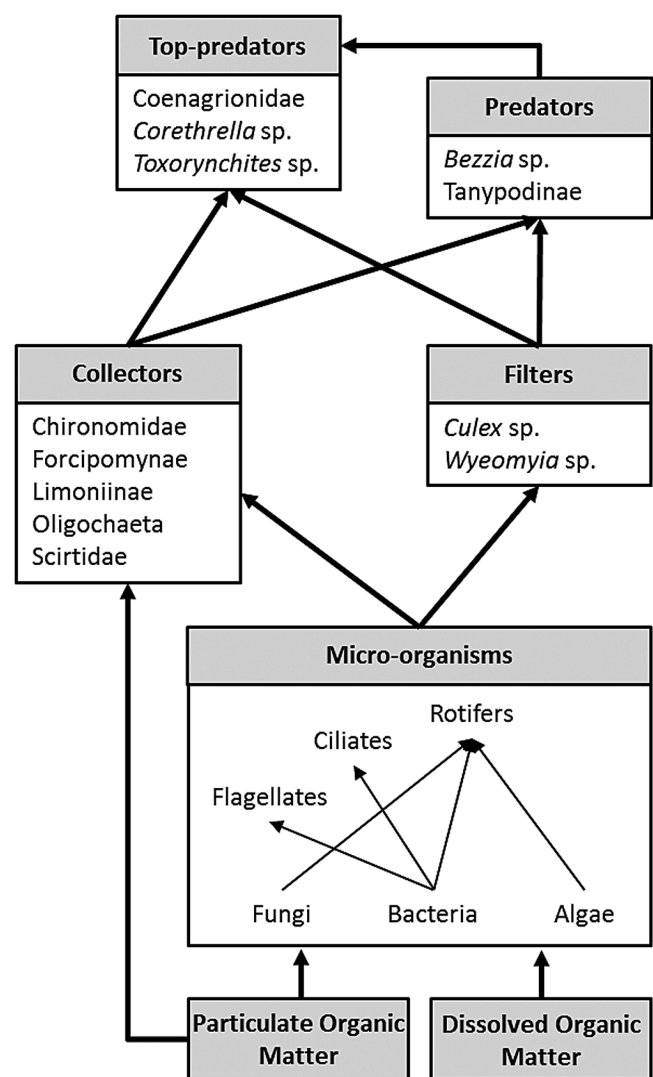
Top-predators

Coenagrionidae
Corethrella sp.
Toxorynchites sp.

Predators

Bezzia sp.
Tanypodinae

Collectors

Chironomidae
Forcipomynae
Limoniinae
Oligochaeta
Scirtidae

Filters

Culex sp.
Wyeomyia sp.

Micro-organisms

Rotifers
Ciliates
Flagellates
Fungi
Bacteria
Algae

Particulate Organic Matter

Dissolved Organic Matter